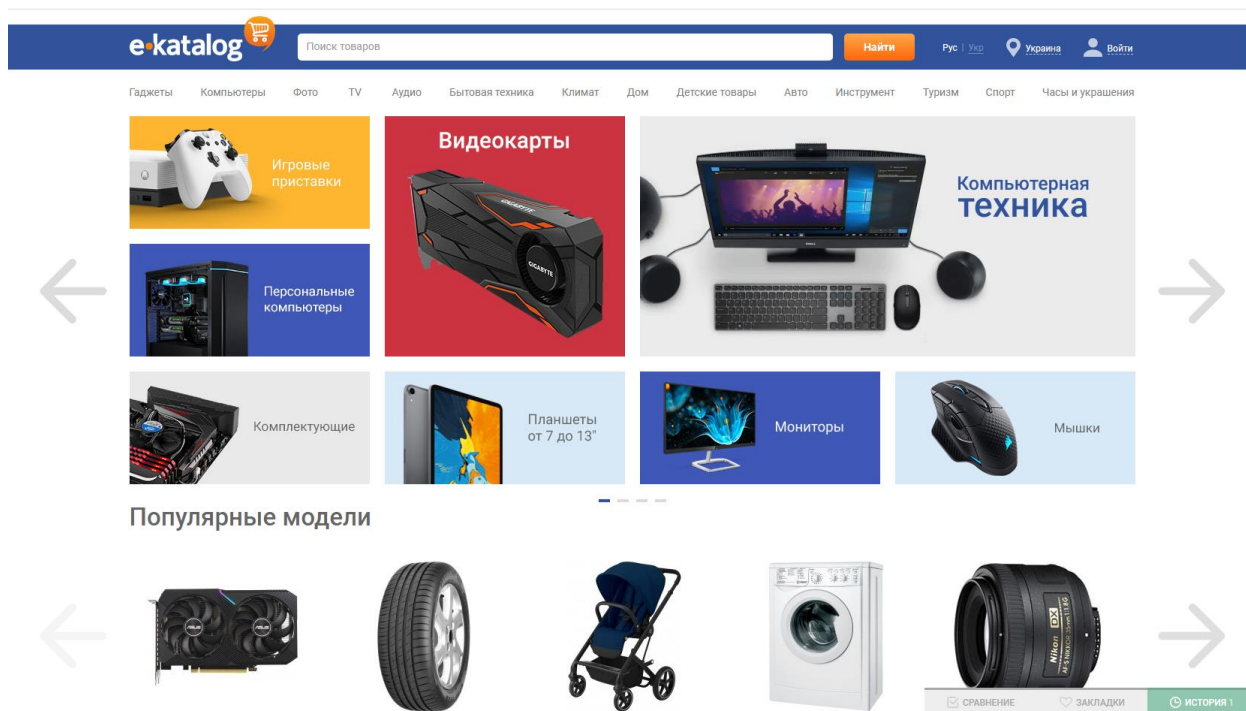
e-katalog

Поиск товаров

Найти

Рус | Укр

Украина

Войти

Гаджеты Компьютеры Фото TV Аудио Бытовая техника Климат Дом Детские товары Авто Инструмент Туризм Спорт Часы и украшения

Игровые приставки

Видеокарты

Компьютерная техника

Персональные компьютеры

Комплектующие

Планшеты от 7 до 13"

Мониторы

Мышки

Популярные модели

СРАВНЕНИЕ

ЗАКЛАДКИ

ИСТОРИЯ 1